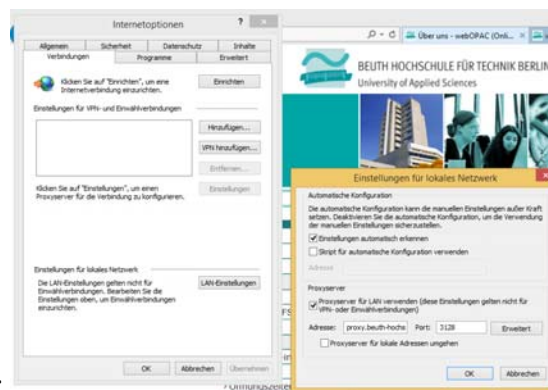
Internetoptionen

?

Allgemein | Sicherheit | Datenschutz | Inhalte
Verbindungen | Programme | Erweitert

Klicken Sie auf "Einrichten", um eine Internetverbindung einzurichten.

Einrichten

Einstellungen für VPN- und Einwahlverbindungen

Hinzufügen...

VPN hinzufügen...

Entfernen...

Klicken Sie auf "Einstellungen", um einen Proxyserver für die Verbindung zu konfigurieren.

Einstellungen

Einstellungen für lokales Netzwerk

Die LAN-Einstellungen gelten nicht für Einwahlverbindungen. Bearbeiten Sie die Einstellungen oben, um Einwahlverbindungen einzurichten.

LAN-Einstellungen

OK | Abbrechen | Übernehmen

Über uns - webOPAC (Onli...

BEUTH HOCHSCHULE FÜR TECHNIK BERLIN
University of Applied Sciences

Einstellungen für lokales Netzwerk

Automatische Konfiguration

Die automatische Konfiguration kann die manuellen Einstellungen außer Kraft setzen. Deaktivieren Sie die automatische Konfiguration, um die Verwendung der manuellen Einstellungen sicherzustellen.

Einstellungen automatisch erkennen

Skript für automatische Konfiguration verwenden

Adresse

Proxyserver

Proxyserver für LAN verwenden (diese Einstellungen gelten nicht für VPN- oder Einwahlverbindungen)

Adresse: proxy.beuth-hochs | Port: 3128 | Erweitert

Proxyserver für lokale Adressen umgehen

OK | Abbrechen

FS

Öffnungszeiten